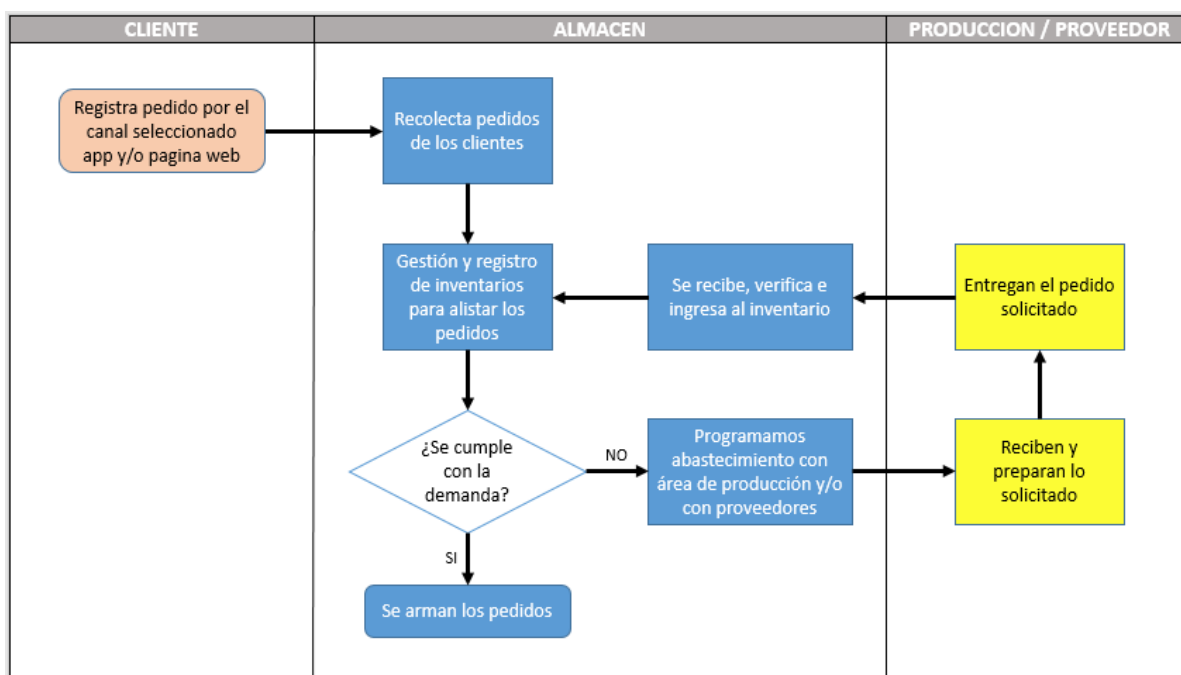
CLIENTE

ALMACEN

PRODUCCION / PROVEEDOR

Registra pedido por el canal seleccionado app y/o pagina web

Recolecta pedidos de los clientes

Gestión y registro de inventarios para alistar los pedidos

Se recibe, verifica e ingresa al inventario

Entregan el pedido solicitado

¿Se cumple con la demanda?

NO

Programamos abastecimiento con área de producción y/o con proveedores

Reciben y preparan lo solicitado

SI

Se arman los pedidos